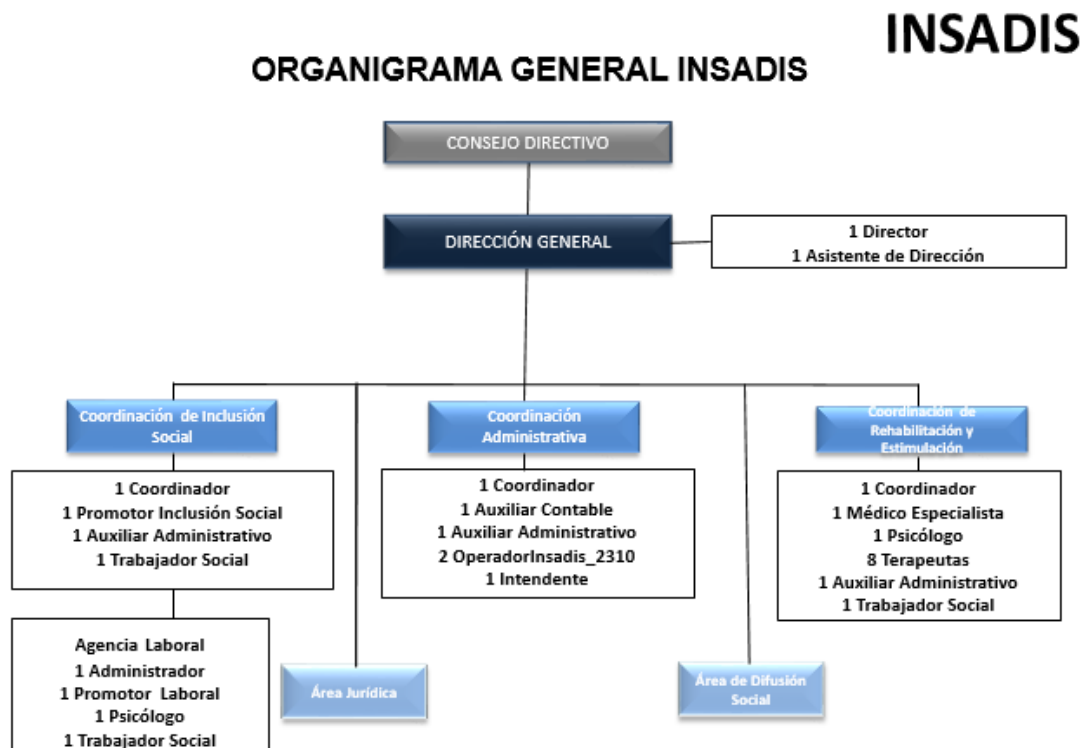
INSADIS

ORGANIGRAMA GENERAL INSADIS

CONSEJO DIRECTIVO

DIRECCIÓN GENERAL

1 Director
1 Asistente de Dirección

Coordinación de Inclusión Social

1 Coordinador
1 Promotor Inclusión Social
1 Auxiliar Administrativo
1 Trabajador Social

Agencia Laboral
1 Administrador
1 Promotor Laboral
1 Psicólogo
1 Trabajador Social

Área Jurídica

Coordinación Administrativa

1 Coordinador
1 Auxiliar Contable
1 Auxiliar Administrativo
2 OperadorInsadis_2310
1 Intendente

Área de Difusión Social

Coordinación de Rehabilitación y Estimulación

1 Coordinador
1 Médico Especialista
1 Psicólogo
8 Terapeutas
1 Auxiliar Administrativo
1 Trabajador Social